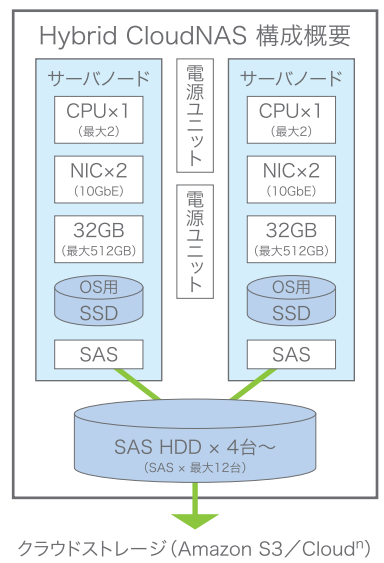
Hybrid CloudNAS 構成概要

サーバノード

CPU×1
(最大2)

NIC×2
(10GbE)

32GB
(最大512GB)

OS用
SSD

SAS

電源ユニット

電源ユニット

サーバノード

CPU×1
(最大2)

NIC×2
(10GbE)

32GB
(最大512GB)

OS用
SSD

SAS

SAS HDD × 4台〜
(SAS × 最大12台)

クラウドストレージ(Amazon S3/Cloud$^n$)